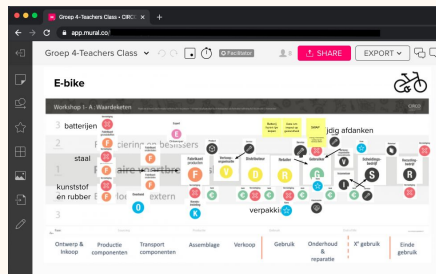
Groep 4-Teachers Class • CIRC ×
app.mural.co/
Groep 4-Teachers Class
Facilitator
SHARE
EXPORT
E-bike
Workshop 1 - A : Waardeketen
CIRC
3 batterijen
staal
kunststof en rubber
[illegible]ciering op besissers
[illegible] aire waardbre
extern
verpakki
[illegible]jdig afdanken
Ontwerp & Inkoop
Productie componenten
Transport componenten
Assemblage
Verkoop
Gebruik
Onderhoud & reparatie
X° gebruik
Einde gebruik